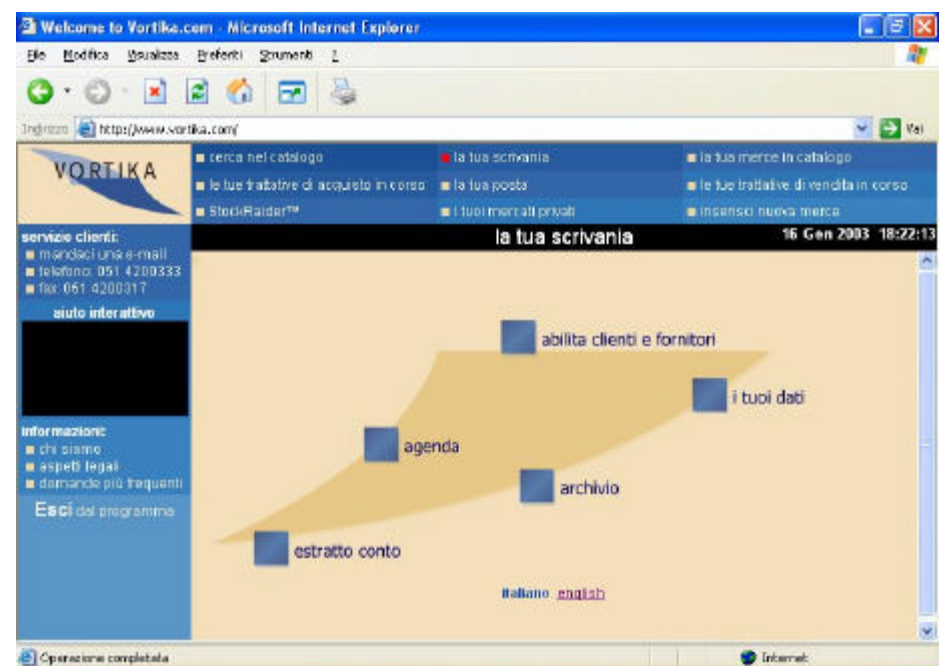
Welcome to Vortika.com - Microsoft Internet Explorer

File Modifica Visualizza Preferiti Strumenti ?

Indirizzo http://www.vortika.com/ Vai

VORTIKA

cerca nel catalogo
la tua scrivania
la tua merce in catalogo
le tue trattative di acquisto in corso
la tua posta
le tue trattative di vendita in corso
StockRaider™
i tuoi mercati privati
inserisci nuova merce

servizio clienti:
mandaci una e-mail
telefono: 051 4200333
fax: 051 4200317

aiuto interattivo

informazioni:
chi siamo
aspetti legali
domande più frequenti

Esci dal programma

la tua scrivania

16 Gen 2003 18:22:13

abilita clienti e fornitori

i tuoi dati

agenda

archivio

estratto conto

italiano english

Operazione completata

Internet